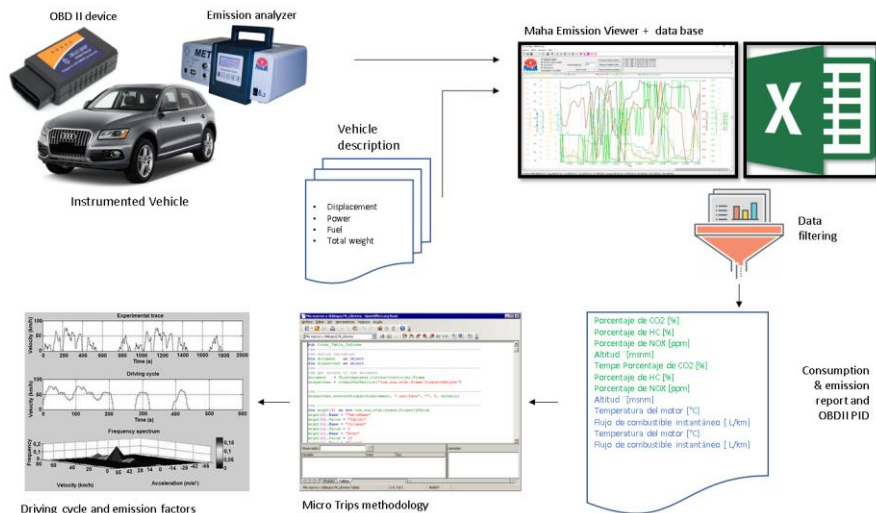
OBD II device

Emission analyzer

Instrumented Vehicle

Vehicle description

- Displacement
- Power
- Fuel
- Total weight

Maha Emission Viewer + data base

Data filtering

Porcentaje de CO2 [%]
Porcentaje de HC [%]
Porcentaje de NOX [ppm]
Altitud [msnm]
Tempe Porcentaje de CO2 [%]
Porcentaje de HC [%]
Porcentaje de NOX [ppm]
Altitud [msnm]
Temperatura del motor [°C]
Flujo de combustible instantáneo [ L/km]
Temperatura del motor [°C]
Flujo de combustible instantáneo [ L/km]

Consumption & emission report and OBDII PID

Micro Trips methodology

Experimental trace
Velocity (km/h)
Time (s)
Driving cycle
Velocity (km/h)
Time (s)
Frequency spectrum
Frequency
Velocity (km/h)
Acceleration (m/s²)

Driving cycle and emission factors